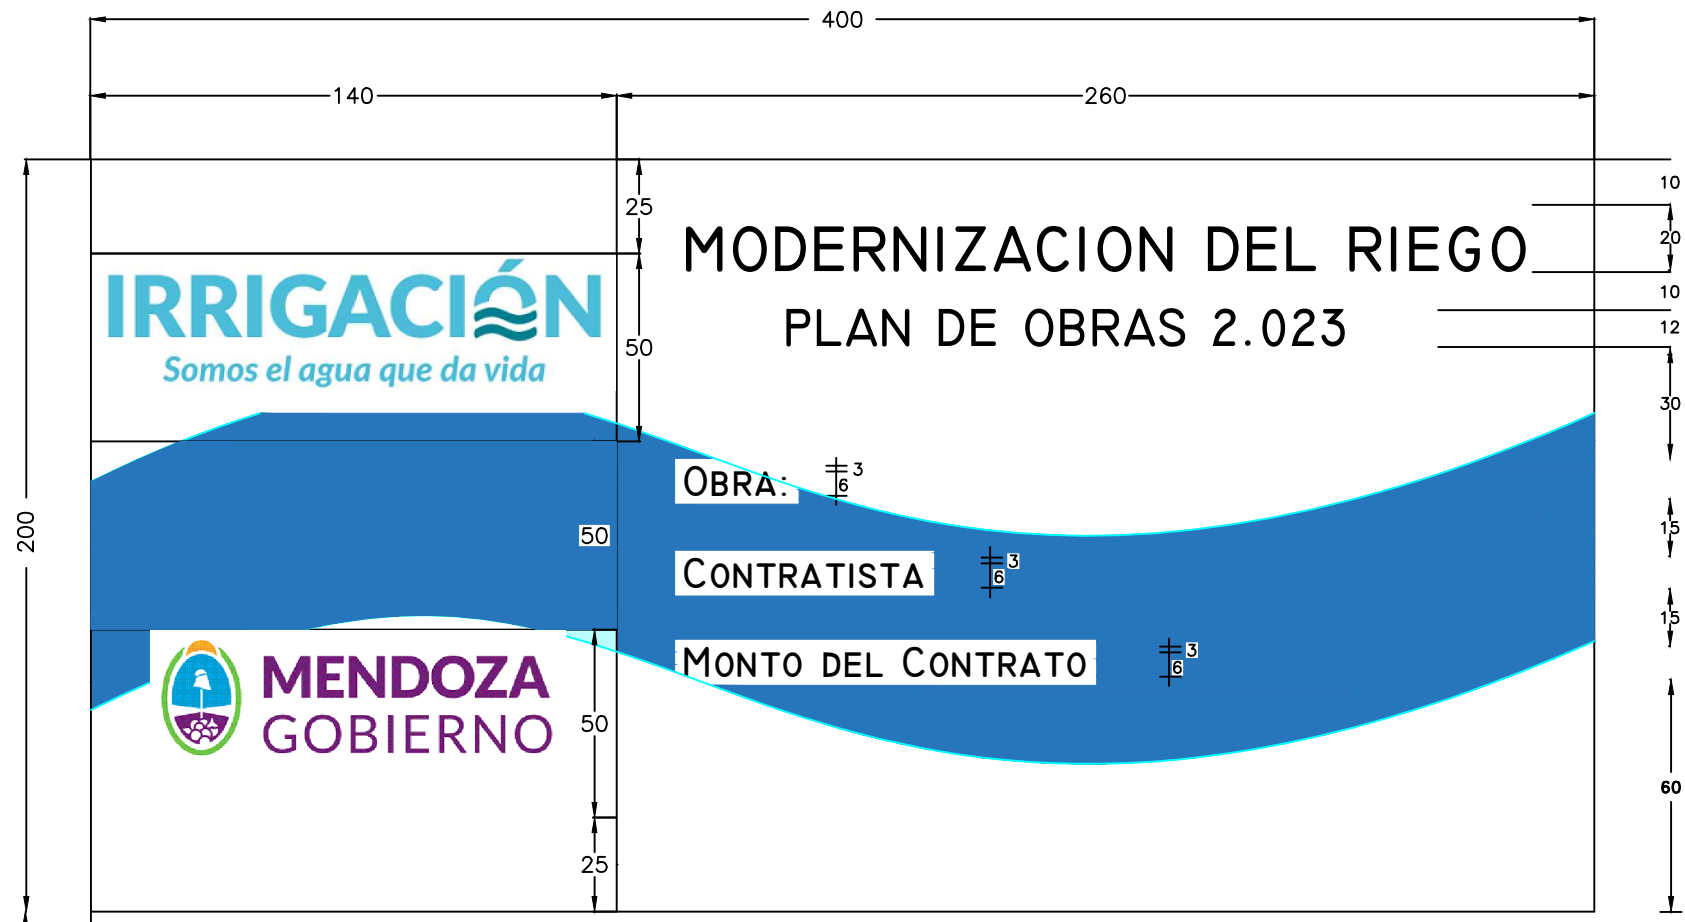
400

140

260

200

25

50

50

50

25

IRRIGACIÓN
Somos el agua que da vida

MENDOZA
GOBIERNO

MODERNIZACION DEL RIEGO

PLAN DE OBRAS 2.023

OBRA:

CONTRATISTA

MONTO DEL CONTRATO

3
6

3
6

3
6

10
20
10
12
30
15
15
60